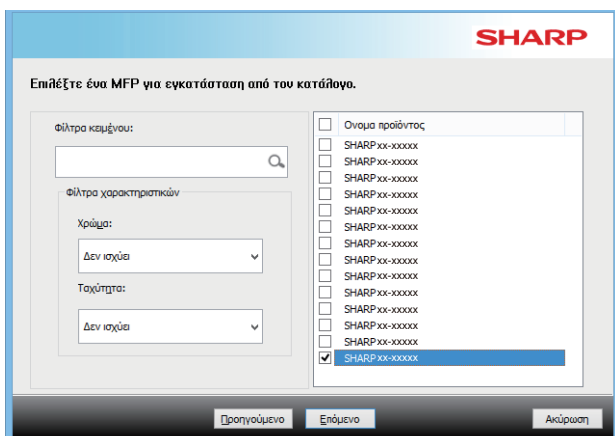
SHARP

Επιλέξτε ένα MFP για εγκατάσταση από τον κατάλογο.

Φίλτρα κειμένου:

Φίλτρα χαρακτηριστικών

Χρώμα:

Δεν ισχύει

Ταχύτητα:

Δεν ισχύει

Όνομα προϊόντος

SHARP xx-xxxxx
SHARP xx-xxxxx
SHARP xx-xxxxx
SHARP xx-xxxxx
SHARP xx-xxxxx
SHARP xx-xxxxx
SHARP xx-xxxxx
SHARP xx-xxxxx
SHARP xx-xxxxx
SHARP xx-xxxxx
SHARP xx-xxxxx
SHARP xx-xxxxx
SHARP xx-xxxxx
SHARP xx-xxxxx

Προηγούμενο Επόμενο Ακύρωση